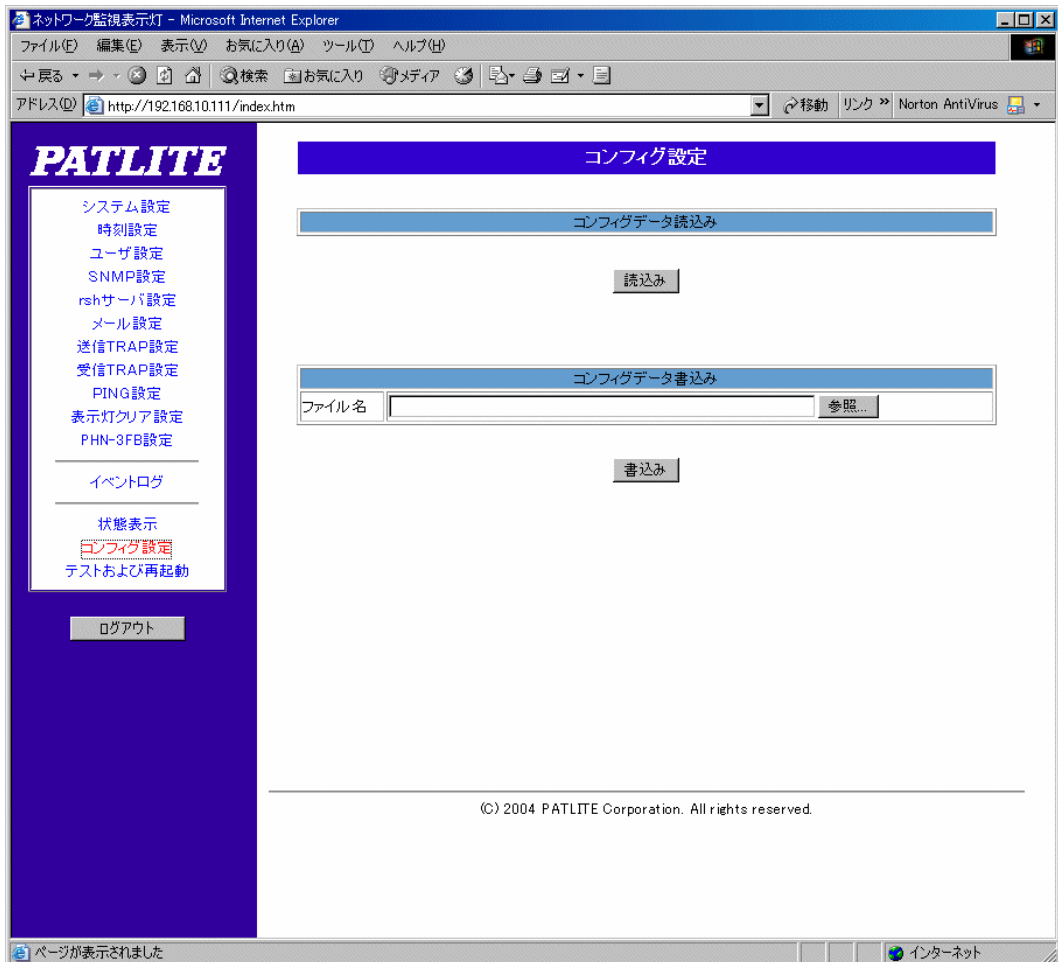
ネットワーク監視表示灯 - Microsoft Internet Explorer

ファイル(F) 編集(E) 表示(V) お気に入り(A) ツール(T) ヘルプ(H)

戻る 検索 お気に入り メディア

アドレス(D) http://192.168.10.111/index.htm 移動 リンク » Norton AntiVirus

PATLITE

システム設定
時刻設定
ユーザ設定
SNMP設定
rshサーバ設定
メール設定
送信TRAP設定
受信TRAP設定
PING設定
表示灯クリア設定
PHN-3FB設定

イベントログ

状態表示
コンフィグ設定
テストおよび再起動

ログアウト

コンフィグ設定

コンフィグデータ読込み

読込み

コンフィグデータ書込み

| ファイル名 | 参照... |
|---|---|

書込み

(C) 2004 PATLITE Corporation. All rights reserved.

ページが表示されました

インターネット